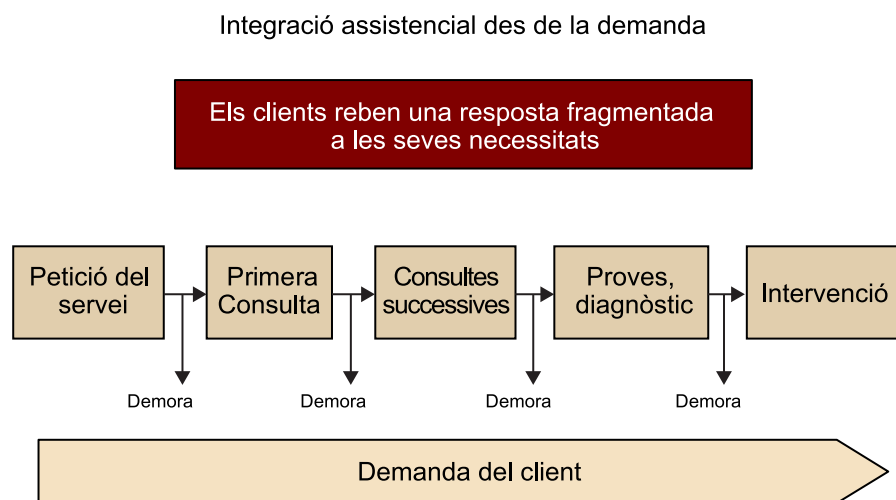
Integració assistencial des de la demanda

Els clients reben una resposta fragmentada a les seves necessitats

Petició del servei

Primera Consulta

Consultes successives

Proves, diagnòstic

Intervenció

Demora

Demora

Demora

Demora

Demanda del client